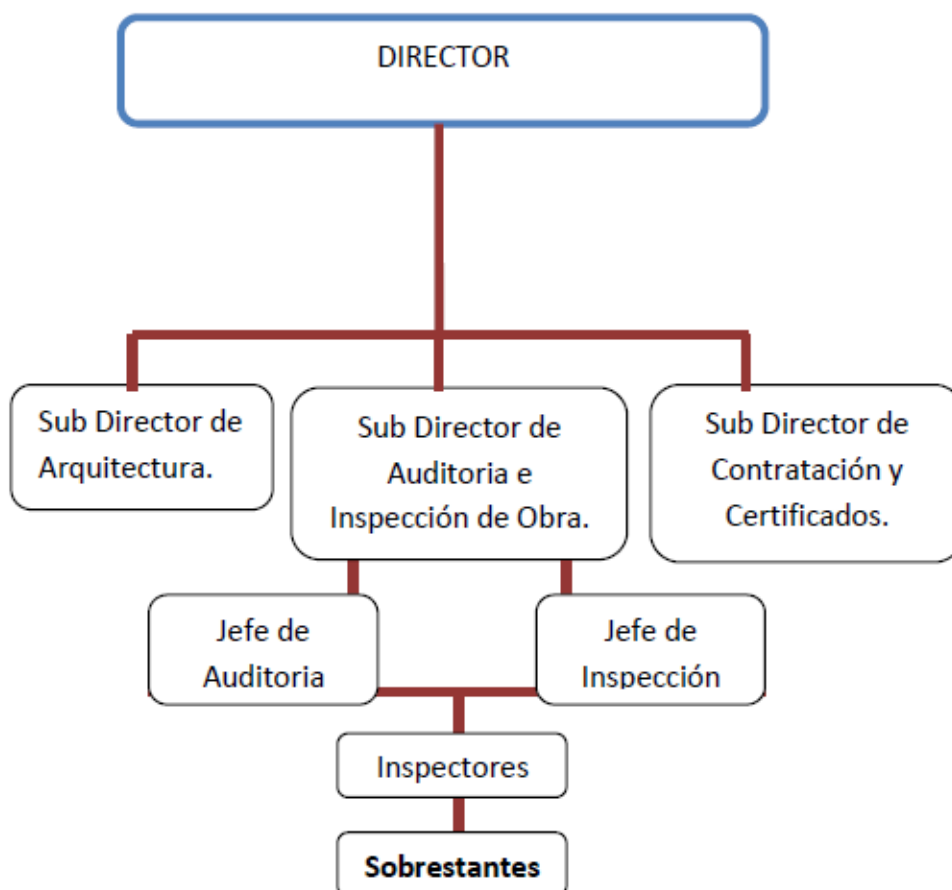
DIRECTOR

Sub Director de Arquitectura.

Sub Director de Auditoria e Inspección de Obra.

Sub Director de Contratación y Certificados.

Jefe de Auditoria

Jefe de Inspección

Inspectores

**Sobrestantes**